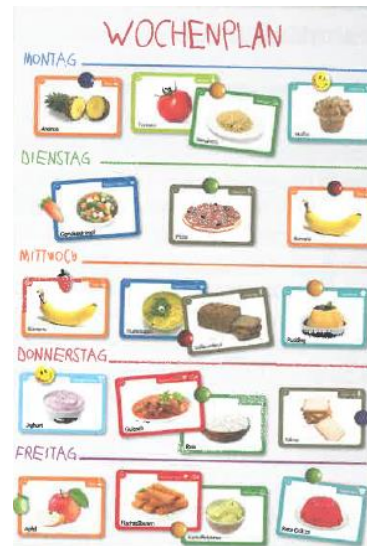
WOCHENPLAN

MONTAG

Ananas

Tomate

Spaghetti

Muffin

DIENSTAG

Gemüsekompott

Pizza

Banane

MITTWOCH

Banane

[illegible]

Vollkornbrot

Pudding

DONNERSTAG

Joghurt

Gulasch

Reis

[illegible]

FREITAG

Apfel

Fischstäbchen

Kartoffelpüree

Rote Grütze